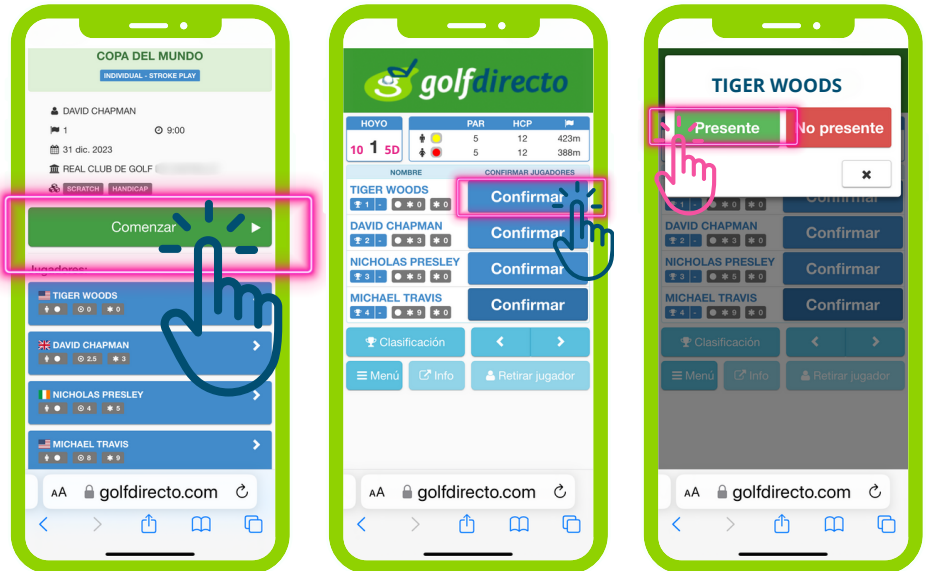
COPA DEL MUNDO
INDIVIDUAL - STROKE PLAY

DAVID CHAPMAN
1
9:00
31 dic. 2023
REAL CLUB DE GOLF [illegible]
SCRATCH HANDICAP

Comenzar

Jugadores:

TIGER WOODS
0 0
DAVID CHAPMAN
2.5 3
NICHOLAS PRESLEY
4 5
MICHAEL TRAVIS
8 9

AA golfdirecto.com

golfdirecto

| HOYO | | PAR | HCP | |
|---|---|---|---|---|
| 10 1 5D | | 5 | 12 | 423m |
| | | 5 | 12 | 388m |

NOMBRE
CONFIRMAR JUGADORES
TIGER WOODS
1 - 0 0
Confirmar
DAVID CHAPMAN
2 - 3 0
Confirmar
NICHOLAS PRESLEY
3 - 5 0
Confirmar
MICHAEL TRAVIS
4 - 9 0
Confirmar

Clasificación
Menú
Info
Retirar jugador

AA golfdirecto.com

TIGER WOODS
Presente
No presente
×

Confirmar
DAVID CHAPMAN
2 - 3 0
Confirmar
NICHOLAS PRESLEY
3 - 5 0
Confirmar
MICHAEL TRAVIS
4 - 9 0
Confirmar

Clasificación
Menú
Info
Retirar jugador

AA golfdirecto.com